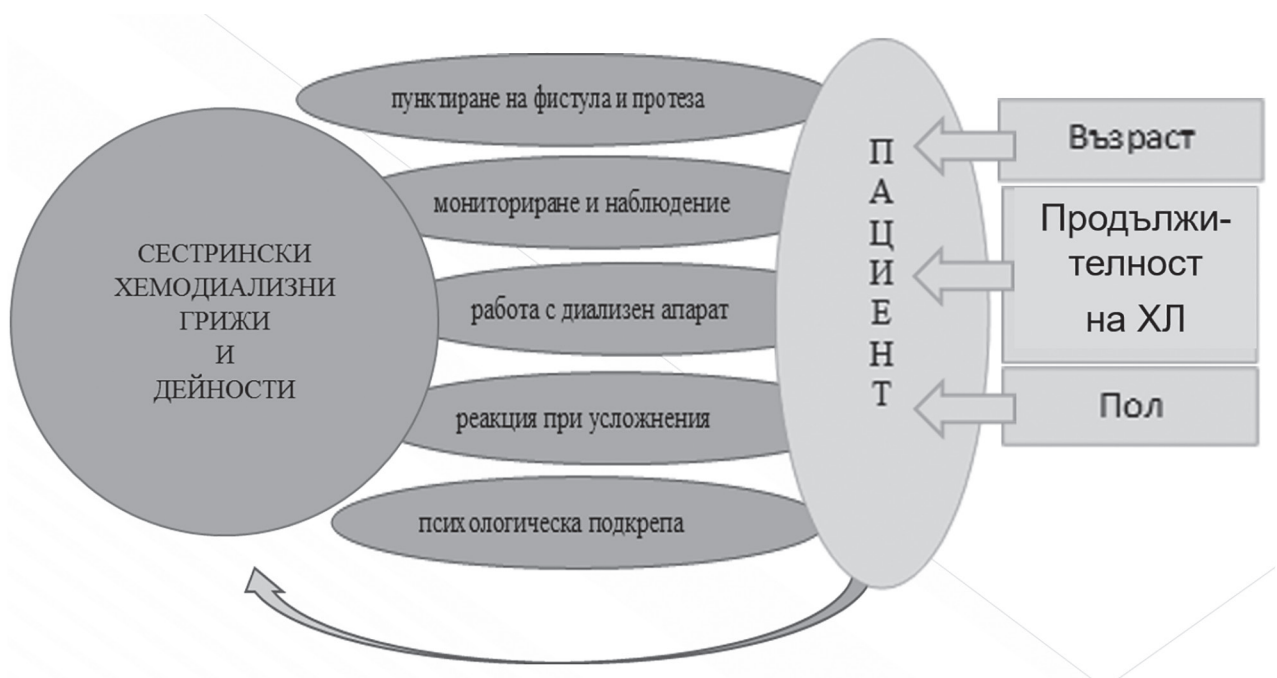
СЕСТРИНСКИ ХЕМОДИАЛИЗНИ ГРИЖИ И ДЕЙНОСТИ

пунктиране на фистула и протеза

мониториране и наблюдение

работа с диализен апарат

реакция при усложнения

психологическа подкрепа

П
А
Ц
И
Е
Н
Т

Възраст

Продължителност на ХЛ

Пол